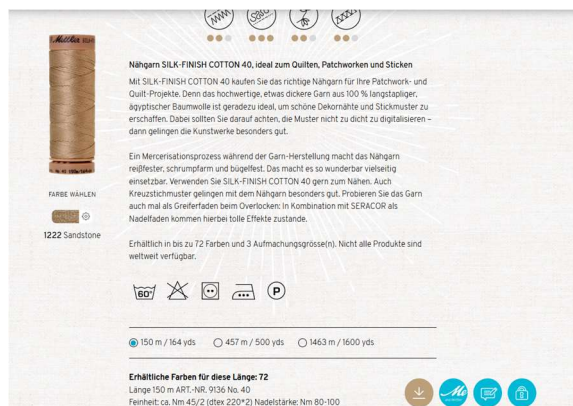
Mettler

FARBE WÄHLEN

1222 Sandstone

Nähgarn SILK-FINISH COTTON 40, ideal zum Quilten, Patchworken und Sticken

Mit SILK-FINISH COTTON 40 kaufen Sie das richtige Nähgarn für Ihre Patchwork- und Quilt-Projekte. Denn das hochwertige, etwas dickere Garn aus 100 % langstapliger, ägyptischer Baumwolle ist geradezu ideal, um schöne Dekornähte und Stickmuster zu erschaffen. Dabei sollten Sie darauf achten, die Muster nicht zu dicht zu digitalisieren – dann gelingen die Kunstwerke besonders gut.

Ein Mercerisationsprozess während der Garn-Herstellung macht das Nähgarn reißfester, schrumpffarm und bügelfest. Das macht es so wunderbar vielseitig einsetzbar. Verwenden Sie SILK-FINISH COTTON 40 gern zum Nähen. Auch Kreuzstichmuster gelingen mit dem Nähgarn besonders gut. Probieren Sie das Garn auch mal als Greiferfaden beim Overlocken: In Kombination mit SERACOR als Nadelfaden kommen hierbei tolle Effekte zustande.

Erhältlich in bis zu 72 Farben und 3 Aufmachungsgrösse(n). Nicht alle Produkte sind weltweit verfügbar.

60°

P

150 m / 164 yds
457 m / 500 yds
1463 m / 1600 yds

Erhältliche Farben für diese Länge: 72
Länge 150 m ART.-NR. 9136 No. 40
Feinheit: ca. Nm 45/2 (dtex 220*2) Nadelstärke: Nm 80-100